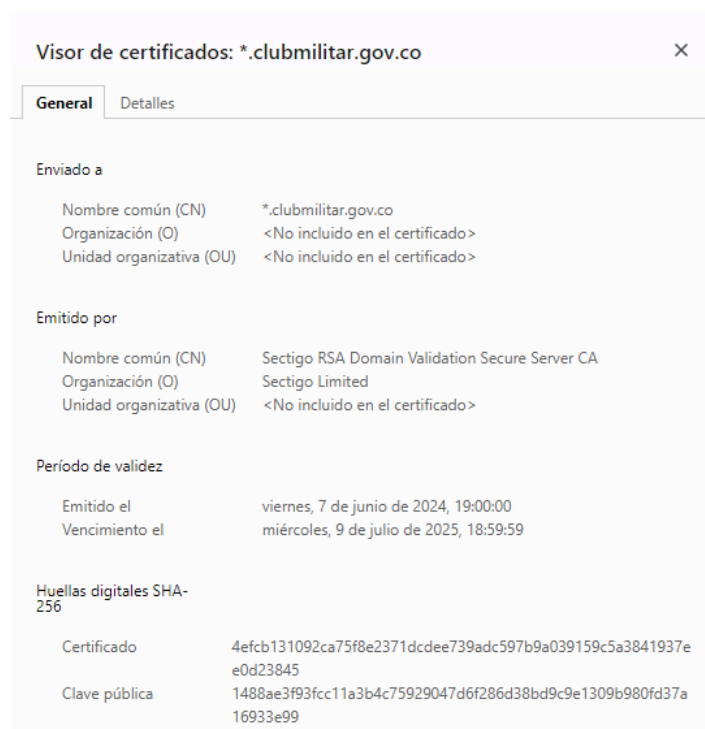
Visor de certificados: *.clubmilitar.gov.co

×

General Detalles

Enviado a

| | |
|---|---|
| Nombre común (CN) | *.clubmilitar.gov.co |
| Organización (O) | <No incluido en el certificado> |
| Unidad organizativa (OU) | <No incluido en el certificado> |

Emitido por

| | |
|---|---|
| Nombre común (CN) | Sectigo RSA Domain Validation Secure Server CA |
| Organización (O) | Sectigo Limited |
| Unidad organizativa (OU) | <No incluido en el certificado> |

Período de validez

| | |
|---|---|
| Emitido el | viernes, 7 de junio de 2024, 19:00:00 |
| Vencimiento el | miércoles, 9 de julio de 2025, 18:59:59 |

Huellas digitales SHA-256

| | |
|---|---|
| Certificado | 4efcb131092ca75f8e2371dcdee739adc597b9a039159c5a3841937ee0d23845 |
| Clave pública | 1488ae3f93fcc11a3b4c75929047d6f286d38bd9c9e1309b980fd37a16933e99 |